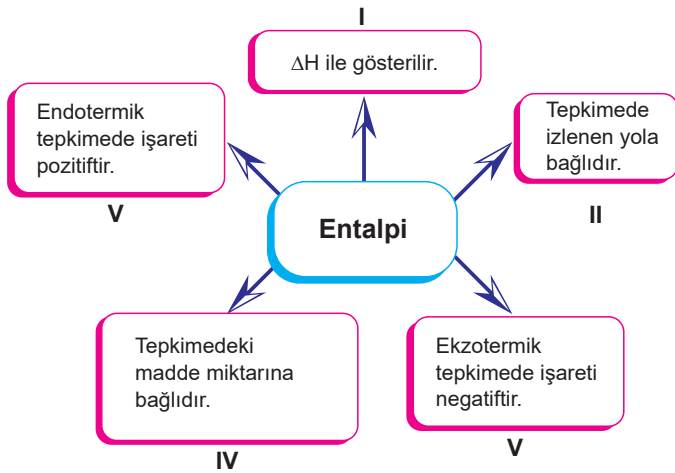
I

ΔH ile gösterilir.

Tepkimede izlenen yola bağlıdır.

II

Endotermik tepkimede işareti pozitiftir.

V

Entalpi

Tepkimedeki madde miktarına bağlıdır.

IV

Ekzotermik tepkimede işareti negatiftir.

V